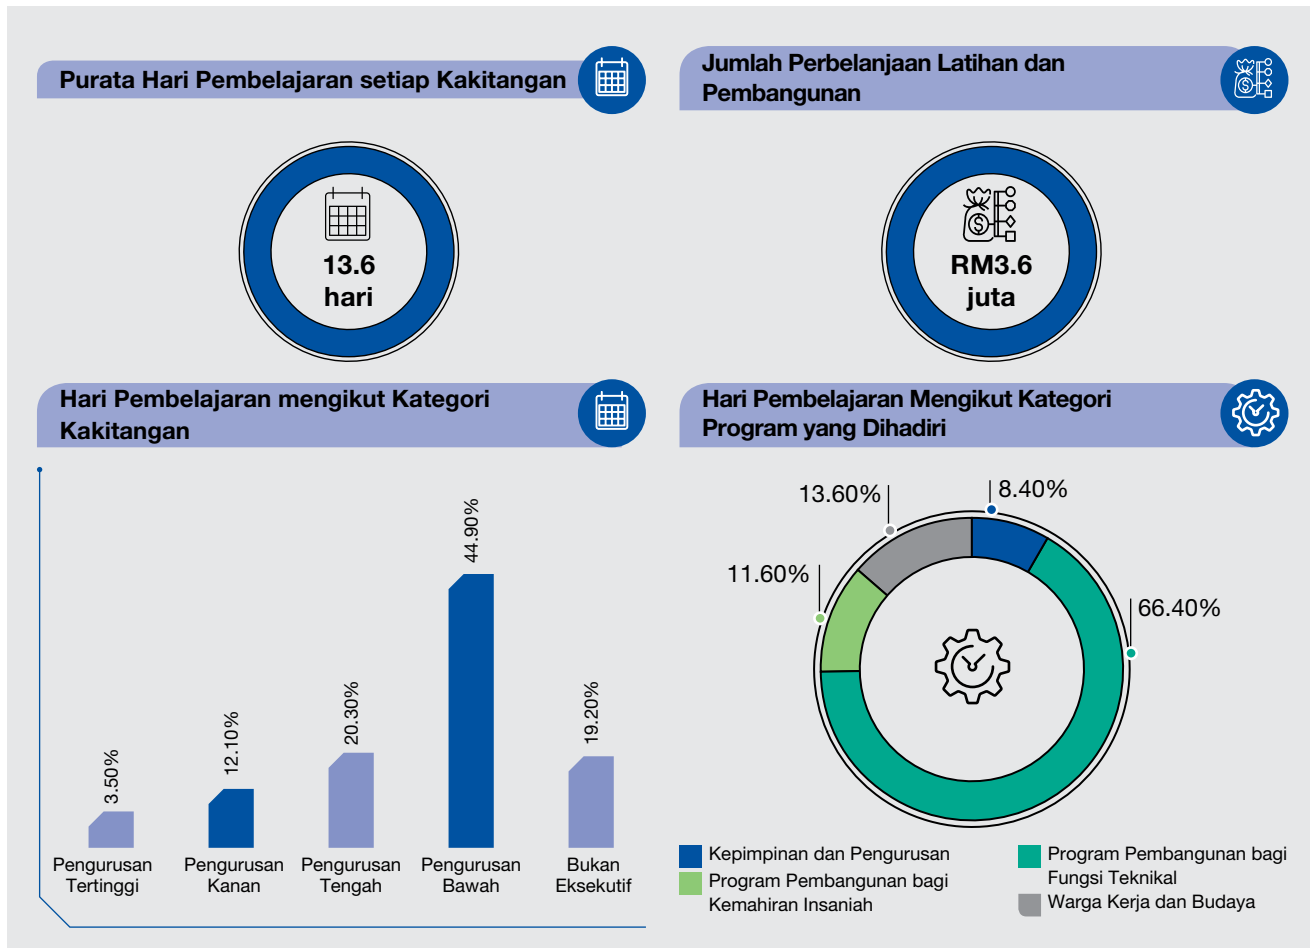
Purata Hari Pembelajaran setiap Kakitangan

13.6
hari

Jumlah Perbelanjaan Latihan dan Pembangunan

RM3.6
juta

Hari Pembelajaran mengikut Kategori Kakitangan

| Kategori | Peratus |
|---|---|
| Pengurusan Tertinggi | 3.50% |
| Pengurusan Kanan | 12.10% |
| Pengurusan Tengah | 20.30% |
| Pengurusan Bawah | 44.90% |
| Bukan Eksekutif | 19.20% |

Hari Pembelajaran Mengikut Kategori Program yang Dihadiri

8.40%
66.40%
11.60%
13.60%

Kepimpinan dan Pengurusan
Program Pembangunan bagi Kemahiran Insaniah
Program Pembangunan bagi Fungsi Teknikal
Warga Kerja dan Budaya